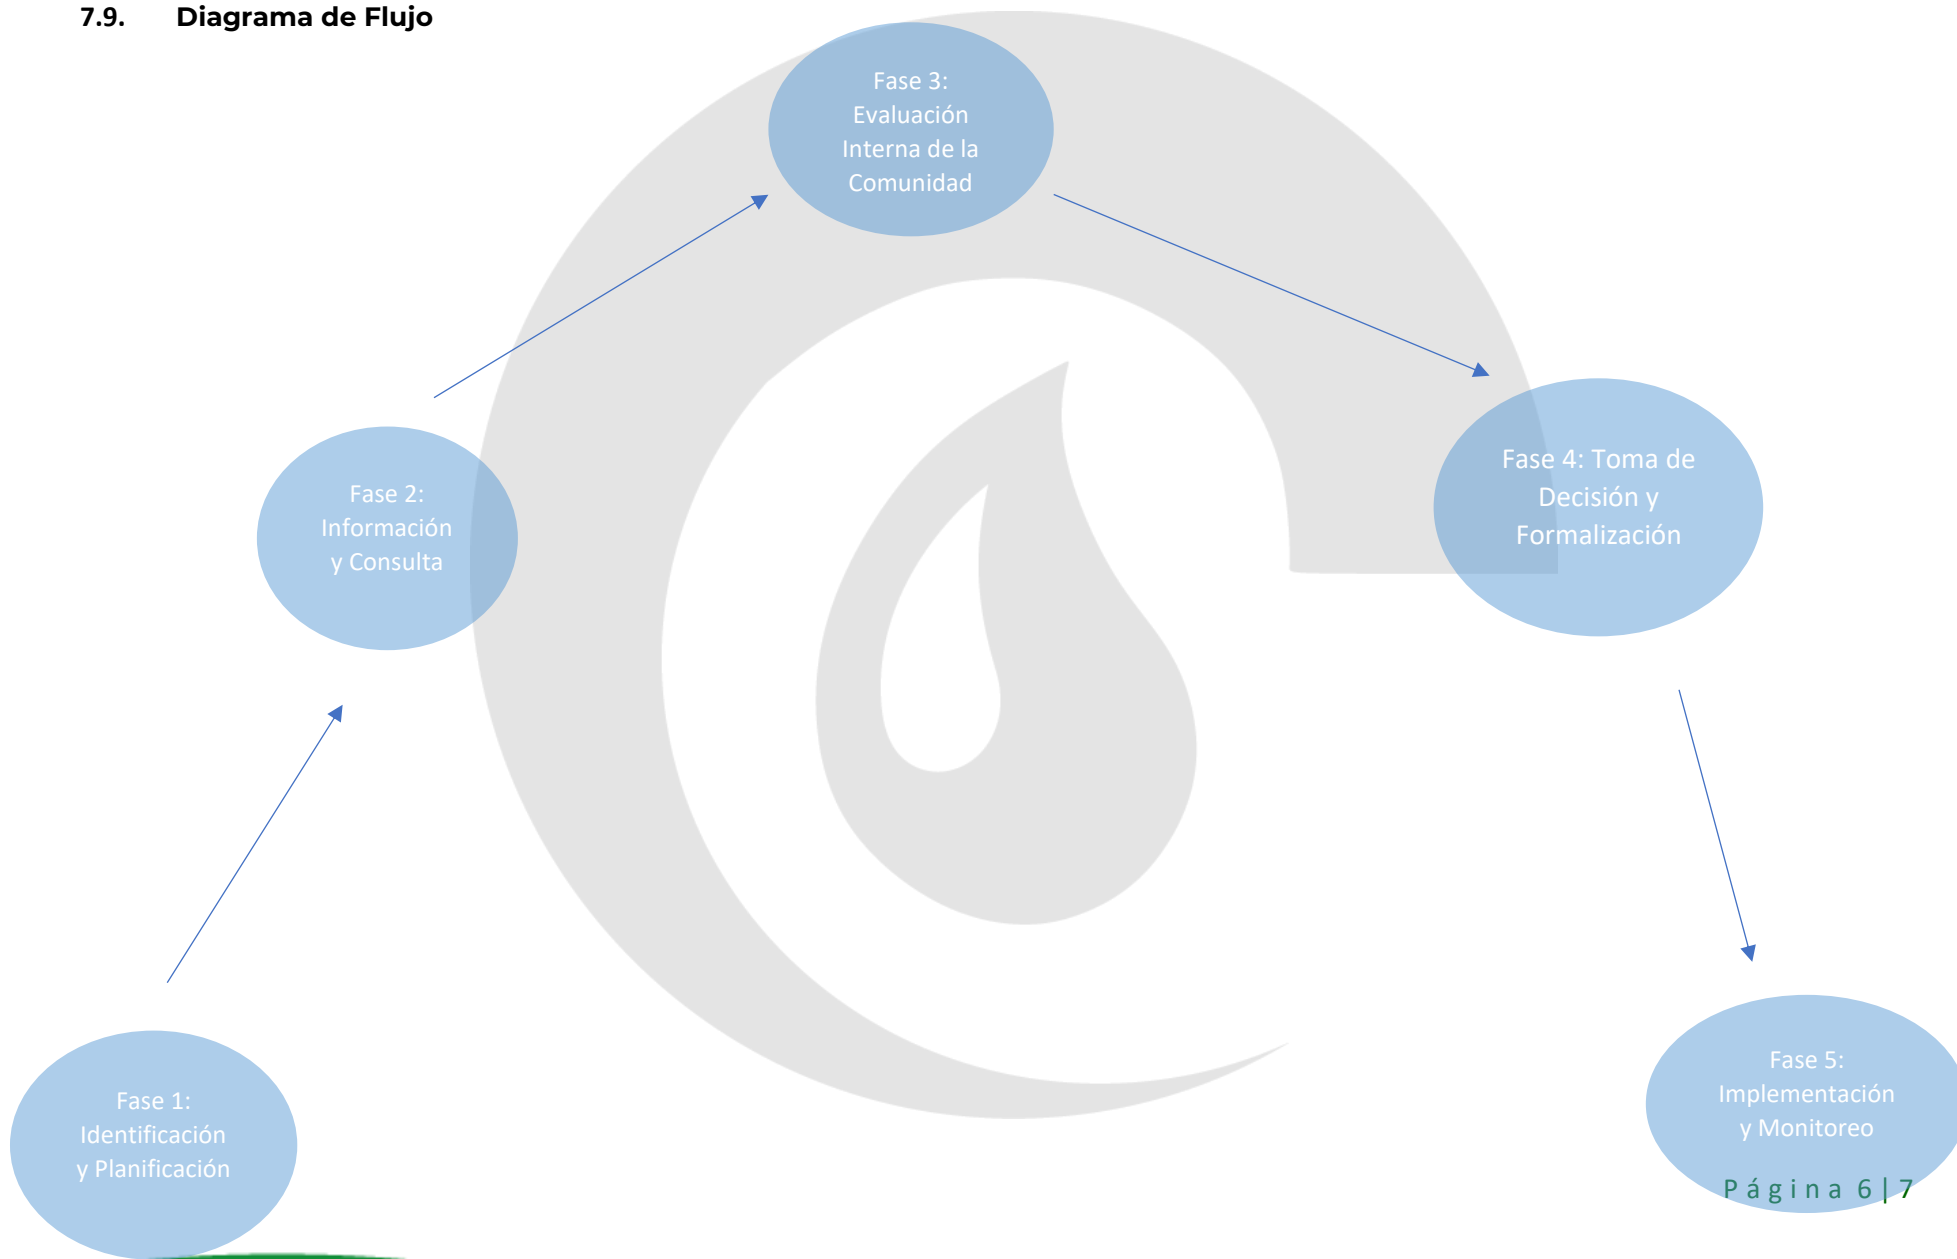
7.9. Diagrama de Flujo

Fase 3: Evaluación Interna de la Comunidad

Fase 2: Información y Consulta

Fase 4: Toma de Decisión y Formalización

Fase 1: Identificación y Planificación

Fase 5: Implementación y Monitoreo

P á g i n a 6 | 7